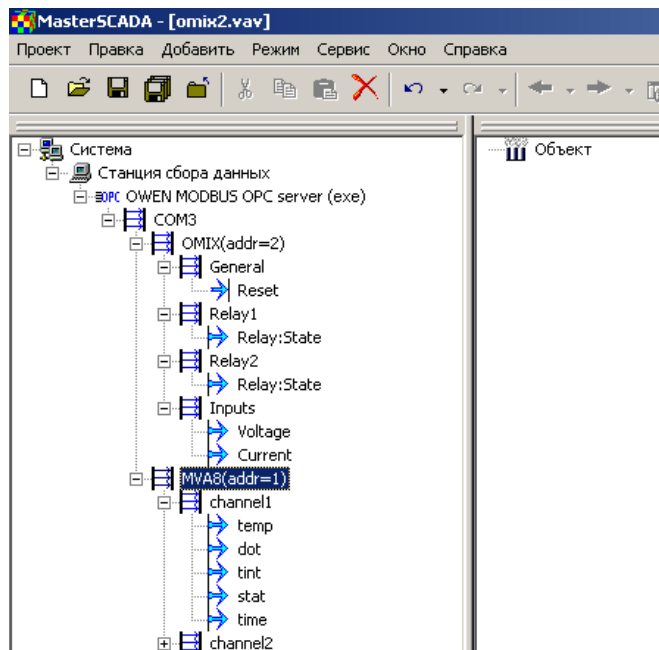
MasterSCADA - [omix2.vav]

Проект Правка Добавить Режим Сервис Окно Справка

Система
Станция сбора данных
OPC OWEN MODBUS OPC server (exe)
COM3
OMIX(addr=2)
General
Reset
Relay1
Relay:State
Relay2
Relay:State
Inputs
Voltage
Current
MVA8(addr=1)
channel1
temp
dot
tint
stat
time
channel2

Объект